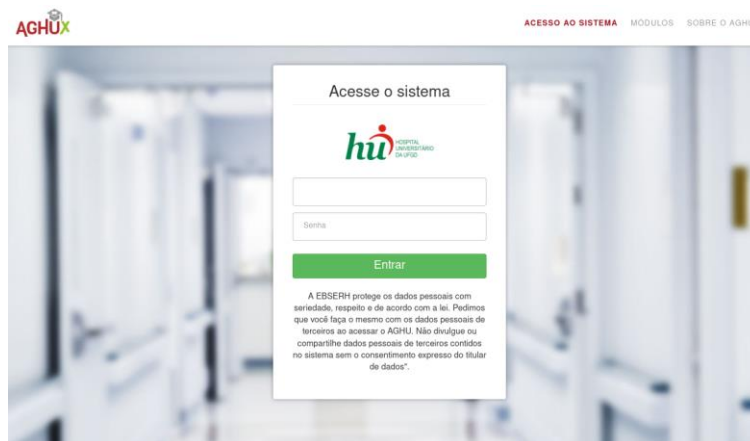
AGHUX

ACESSO AO SISTEMA MÓDULOS SOBRE O AGHU

Acesse o sistema

hu HOSPITAL UNIVERSITÁRIO DA UFGD

Senha

Entrar

A EBSERH protege os dados pessoais com seriedade, respeito e de acordo com a lei. Pedimos que você faça o mesmo com os dados pessoais de terceiros ao acessar o AGHU. Não divulgue ou compartilhe dados pessoais de terceiros contidos no sistema sem o consentimento expresso do titular de dados".